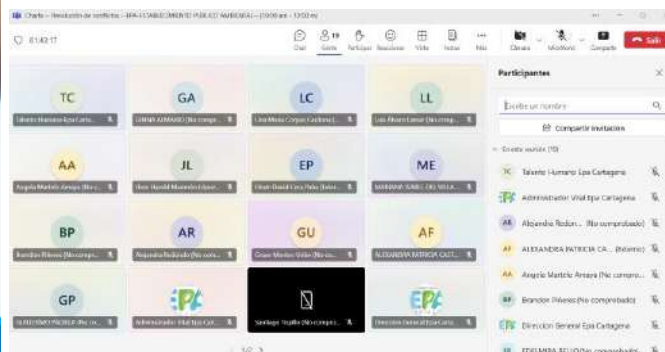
Charla – Resolución de conflictos – EPA ESTABLECIMIENTO PÚBLICO AMBIENTAL – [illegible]

01:43:17

Chat Gente 19 Participar Reacciones Vista Notas Más Cámara Micrófono Compartir Salir

TC
Talento Humano Epa Carta...

GA
GINNA ALVARADO (No compr...

LC
Lina Maria Corpas Cardona (...

LL
Luis Alvaro Lamar (No compr...

AA
Angelo Maticio Araujo (No c...

JL
Jose Haroid Miranda López...

EP
Efrain David Caro Polo (Exter...

ME
MARIANA ISABEL DE VILLA...

BP
Brandon Piñeres (No compr...

AR
Alejandra Rodondo (No com...

GU
Gisan Montes Ucila (No co...

AF
ALEXANDRA PATRICIA CAST...

GP
GUILLERMO PACHECO (No co...

Administrador Vital Epa Car...

Santiago Trujillo (No compr...

Dirección General Epa Carta...

1/2

Participantes

Escribir un nombre

Compartir invitación

En esta reunión (19)

TC Talento Humano Epa Cartagena

Administrador Vital Epa Cartagena

AR Alejandra Rodon... (No comprobado)

AF ALEXANDRA PATRICIA CA... (Externo)

AA Angelo Maticio Araujo (No compro...

BP Brandon Piñeres (No comprobado)

Dirección General Epa Cartagena

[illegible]